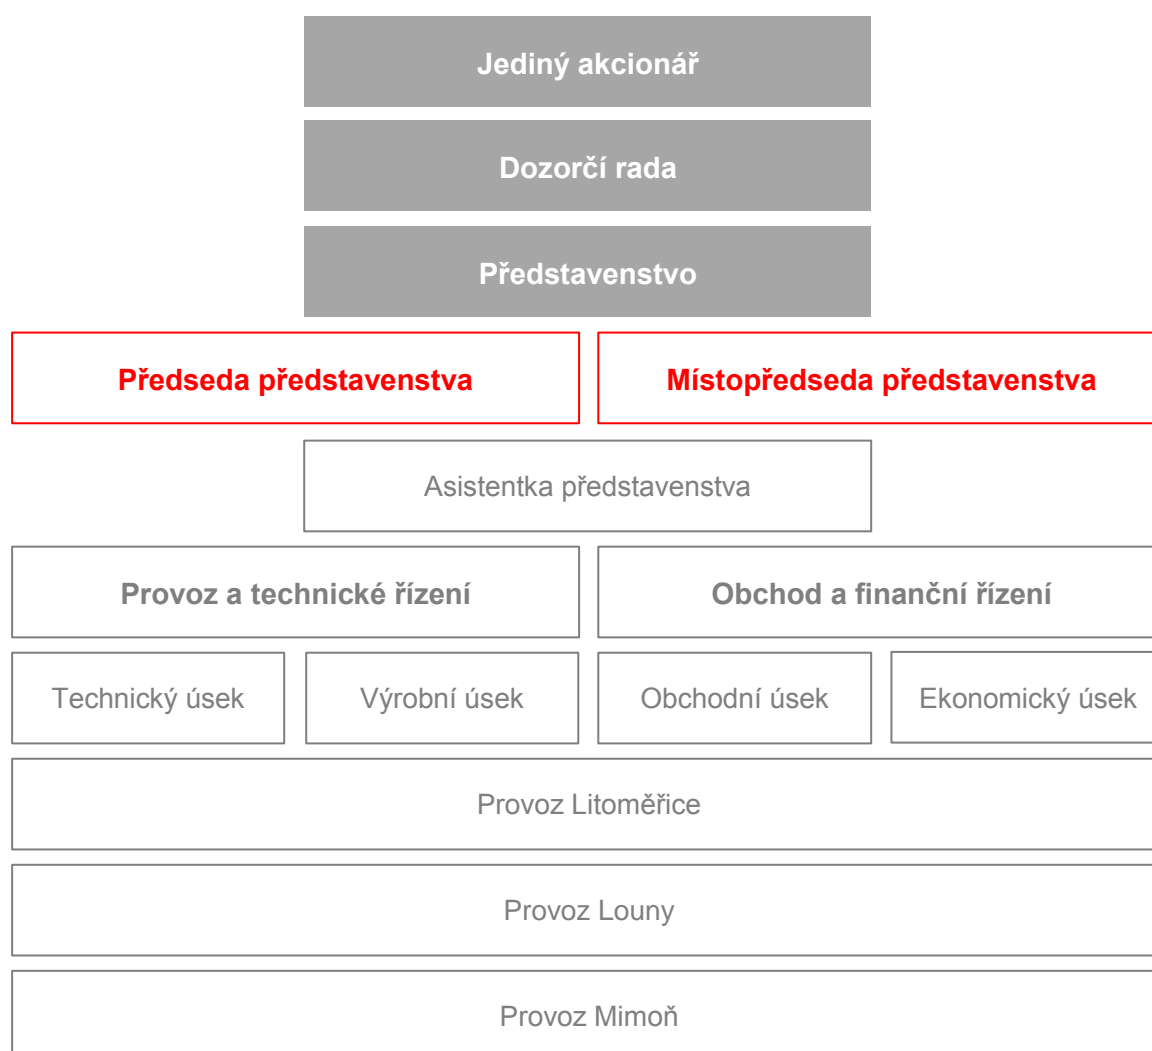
Jediný akcionář

Dozorčí rada

Představenstvo

Předseda představenstva

Místopředseda představenstva

Asistentka představenstva

Provoz a technické řízení

Obchod a finanční řízení

Technický úsek

Výrobní úsek

Obchodní úsek

Ekonomický úsek

Provoz Litoměřice

Provoz Louny

Provoz Mimoň